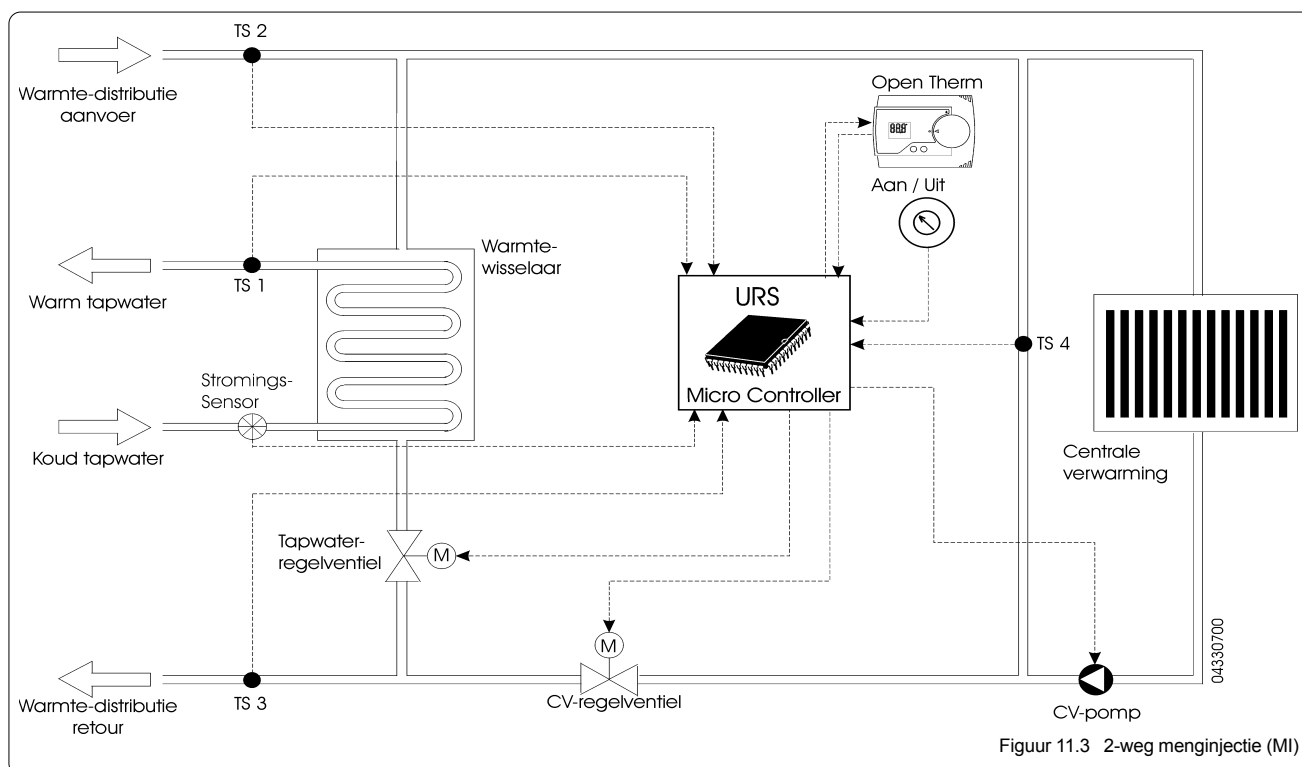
TS 2

Warmte-distributie aanvoer

Open Therm

888

Aan / Uit

Warmtewisselaar

Warm tapwater

TS 1

URS

Micro Controller

TS 4

Stromings-Sensor

Koud tapwater

Centrale verwarming

Tapwaterregelventiel

M

M

04330700

Warmte-distributie retour

TS 3

CV-regelventiel

CV-pomp

Figuur 11.3 2-weg menginjectie (MI)